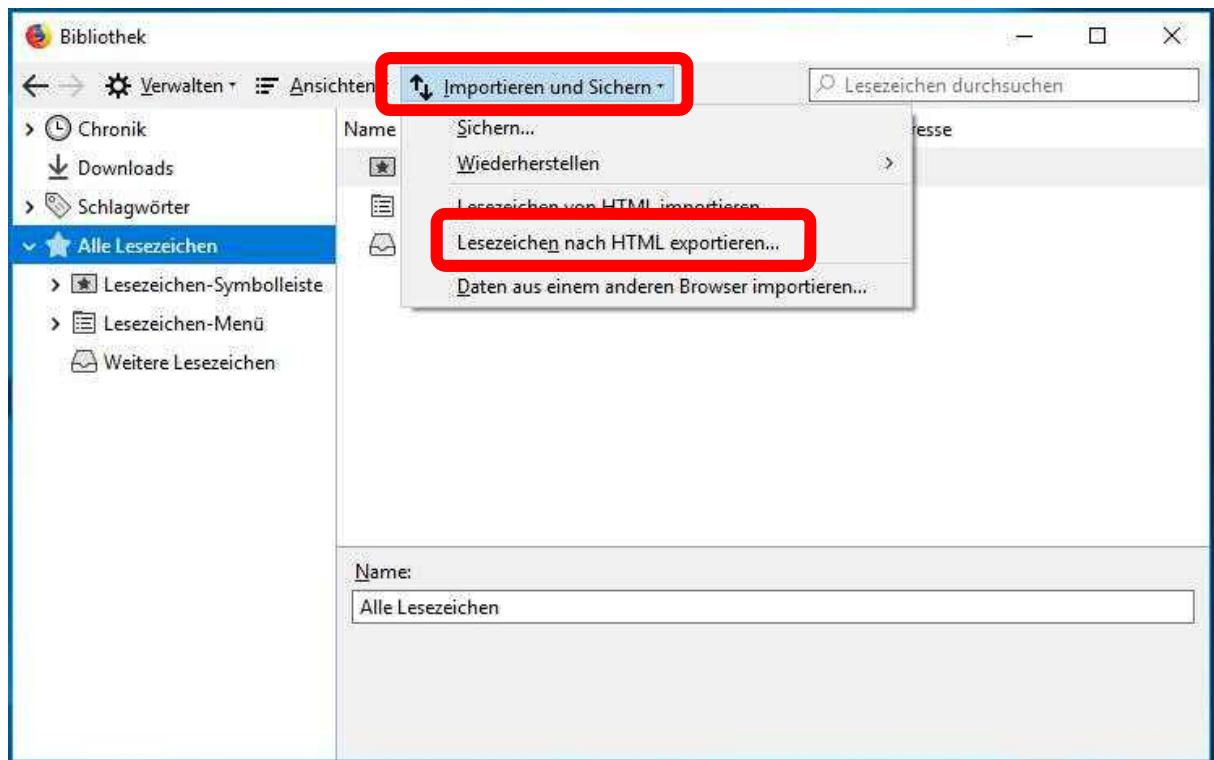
Bibliothek

Verwalten Ansichten Importieren und Sichern

Lesezeichen durchsuchen

Chronik
Downloads
Schlagwörter
Alle Lesezeichen
Lesezeichen-Symbolleiste
Lesezeichen-Menü
Weitere Lesezeichen

Name

resse

Sichern...
Wiederherstellen
Lesezeichen von HTML importieren...
Lesezeichen nach HTML exportieren...
Daten aus einem anderen Browser importieren...

Name:
Alle Lesezeichen